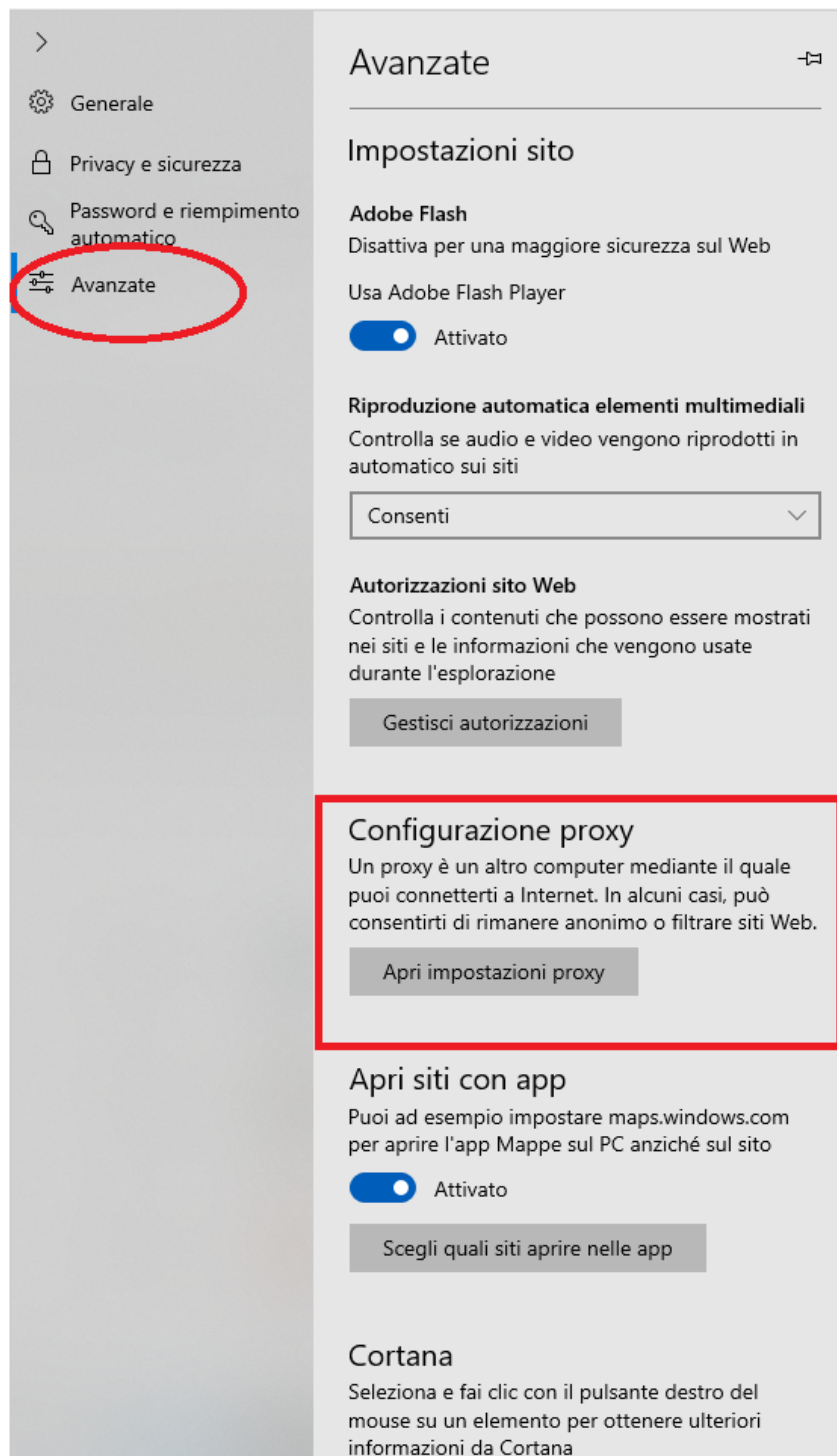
>

Generale

Privacy e sicurezza

Password e riempimento automatico

Avanzate

Avanzate

Impostazioni sito

Adobe Flash
Disattiva per una maggiore sicurezza sul Web

Usa Adobe Flash Player

Attivato

Riproduzione automatica elementi multimediali
Controlla se audio e video vengono riprodotti in automatico sui siti

Consenti

Autorizzazioni sito Web
Controlla i contenuti che possono essere mostrati nei siti e le informazioni che vengono usate durante l'esplorazione

Gestisci autorizzazioni

Configurazione proxy
Un proxy è un altro computer mediante il quale puoi connetterti a Internet. In alcuni casi, può consentirti di rimanere anonimo o filtrare siti Web.

Apri impostazioni proxy

Apri siti con app
Puoi ad esempio impostare maps.windows.com per aprire l'app Mappe sul PC anziché sul sito

Attivato

Scegli quali siti aprire nelle app

Cortana
Seleziona e fai clic con il pulsante destro del mouse su un elemento per ottenere ulteriori informazioni da Cortana